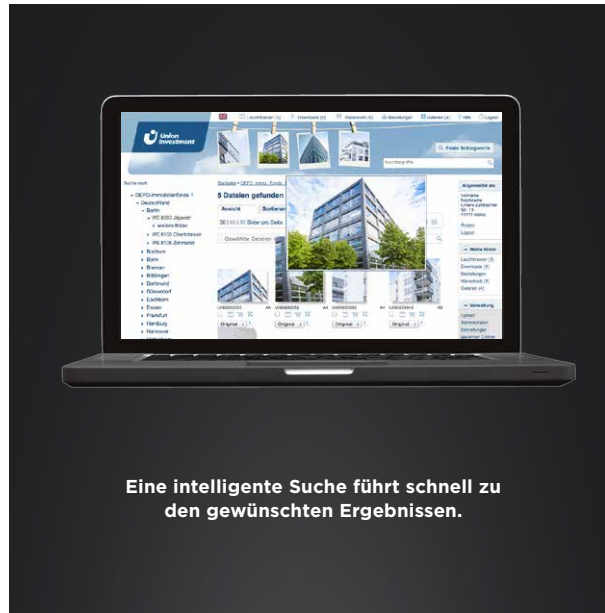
Union Investment

Leuchtkasten (1) Downloads (0) Warenkorb (0) Bestellungen Galerien (4) Hilfe Logout

Finde Schlagworte

Suchbegriffe

Suchbaum

DEFO-Immobilienfonds 1
Deutschland
Berlin
WE 8000 Jägerstr
weitere Bilder
WE 8105 Charlottenstr
WE 8106 Zimmerstr
Bochum
Bonn
Bremen
Böblingen
Dortmund
Düsseldorf
Eschborn
Essen
Frankfurt
Hamburg
Hannover

Startseite > DEFO Immo. Fonds 1

5 Dateien gefunden

Ansicht Sortieren

Bilder pro Seite

Gewählte Dateien

Original

Angemeldet als

Meine Bilder
Leuchtkasten (1)
Downloads (0)
Bestellungen
Warenkorb (0)
Galerien (4)

Verwaltung
Upload
Administration
Einstellungen

Eine intelligente Suche führt schnell zu den gewünschten Ergebnissen.